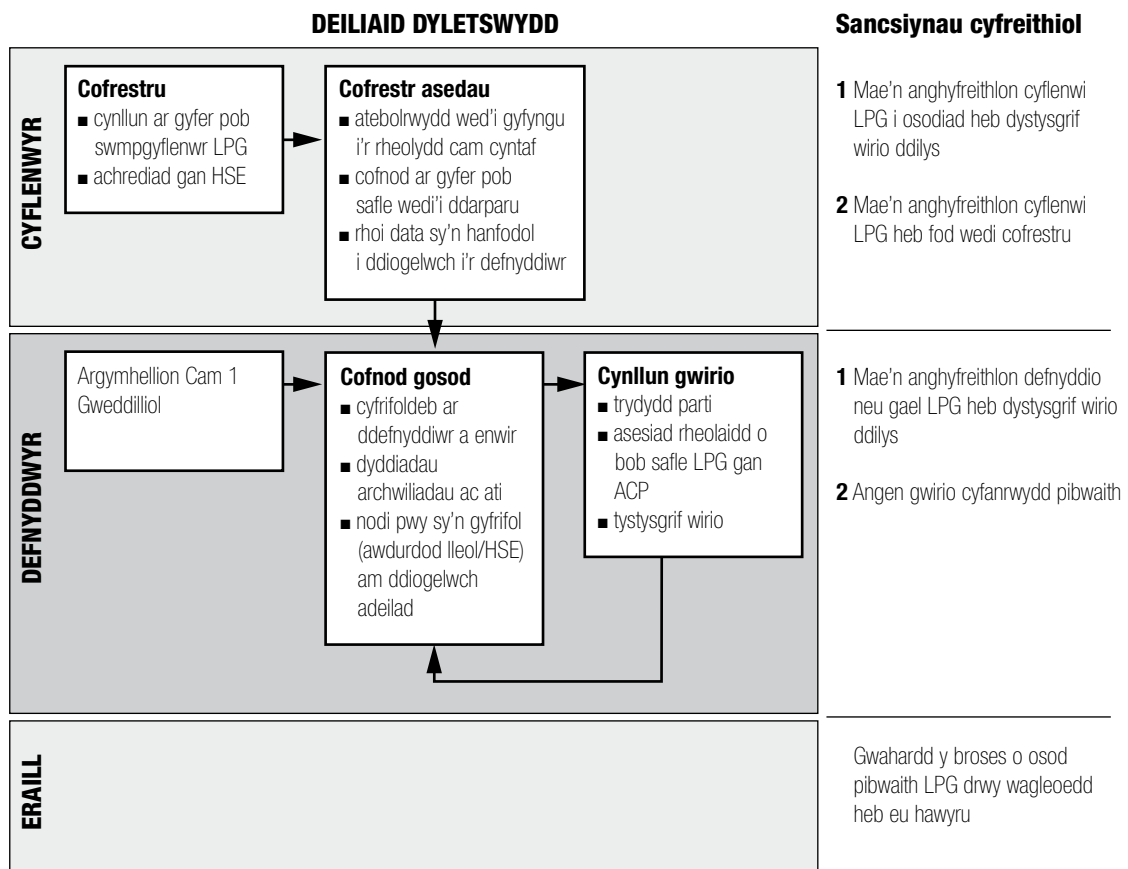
DEILIAID DYLETSWYDD

Sancsiynau cyfreithiol

CYFLENWYR

Cofrestru
■ cynllun ar gyfer pob swmpgyflenwr LPG
■ achrediad gan HSE

Cofrestr asedau
■ atebolrwydd wed'i gyfyngu i'r rheolydd cam cyntaf
■ cofnod ar gyfer pob safle wedi'i ddarparu
■ rhoi data sy'n hanfodol i ddiogelwch i'r defnyddiwr

1 Mae'n anghyfreithlon cyflenwi LPG i osodiad heb dystysgrif wirio ddilys

2 Mae'n anghyfreithlon cyflenwi LPG heb fod wedi cofrestru

DEFNYDDWYR

Argymhellion Cam 1 Gweddilliol

Cofnod gosod
■ cyfrifoldeb ar ddefnyddiwr a enwir
■ dyddiadau archwiliadau ac ati
■ nodi pwy sy'n gyfrifol (awdurdod lleol/HSE) am ddiogelwch adeilad

Cynllun gwirio
■ trydydd parti
■ asesiad rheolaidd o bob safle LPG gan ACP
■ tystysgrif wirio

1 Mae'n anghyfreithlon defnyddio neu gael LPG heb dystysgrif wirio ddilys

2 Angen gwirio cyfanrwydd pibwaith

ERAILL

Gwahardd y broses o osod pibwaith LPG drwy wagleoedd heb eu hawyru